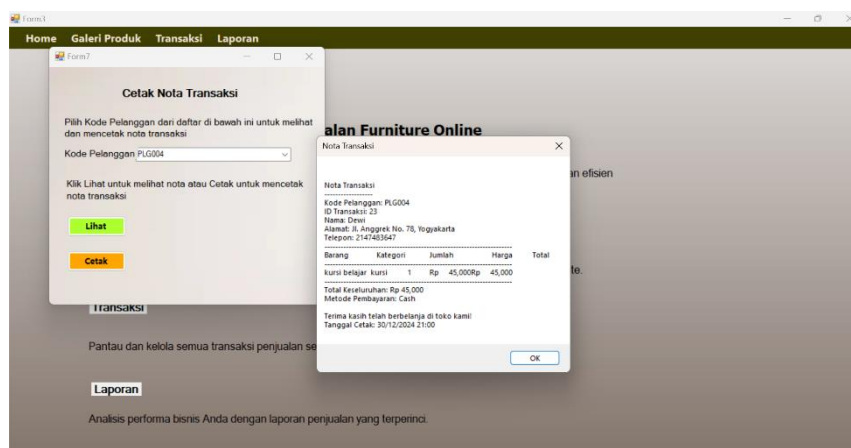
Form1

Home Galeri Produk Transaksi Laporan

Form7

Cetak Nota Transaksi

Pilih Kode Pelanggan dari daftar di bawah ini untuk melihat dan mencetak nota transaksi

Kode Pelanggan PLG004

Klik Lihat untuk melihat nota atau Cetak untuk mencetak nota transaksi

Lihat

Cetak

alan Furniture Online

an efisien

te.

Transaksi

Pantau dan kelola semua transaksi penjualan se

Laporan

Analisis performa bisnis Anda dengan laporan penjualan yang terperinci.

Nota Transaksi

Nota Transaksi
--------------------
Kode Pelanggan: PLG004
ID Transaksi: 23
Nama: Dewi
Alamat: Jl. Anggrek No. 78, Yogyakarta
Telepon: 2147483647
--------------------
Barang Kategori Jumlah Harga Total
kursi belajar kursi 1 Rp 45,000Rp 45,000
--------------------
Total Keseluruhan: Rp 45,000
Metode Pembayaran: Cash

Terima kasih telah berbelanja di toko kami!
Tanggal Cetak: 30/12/2024 21:00

OK